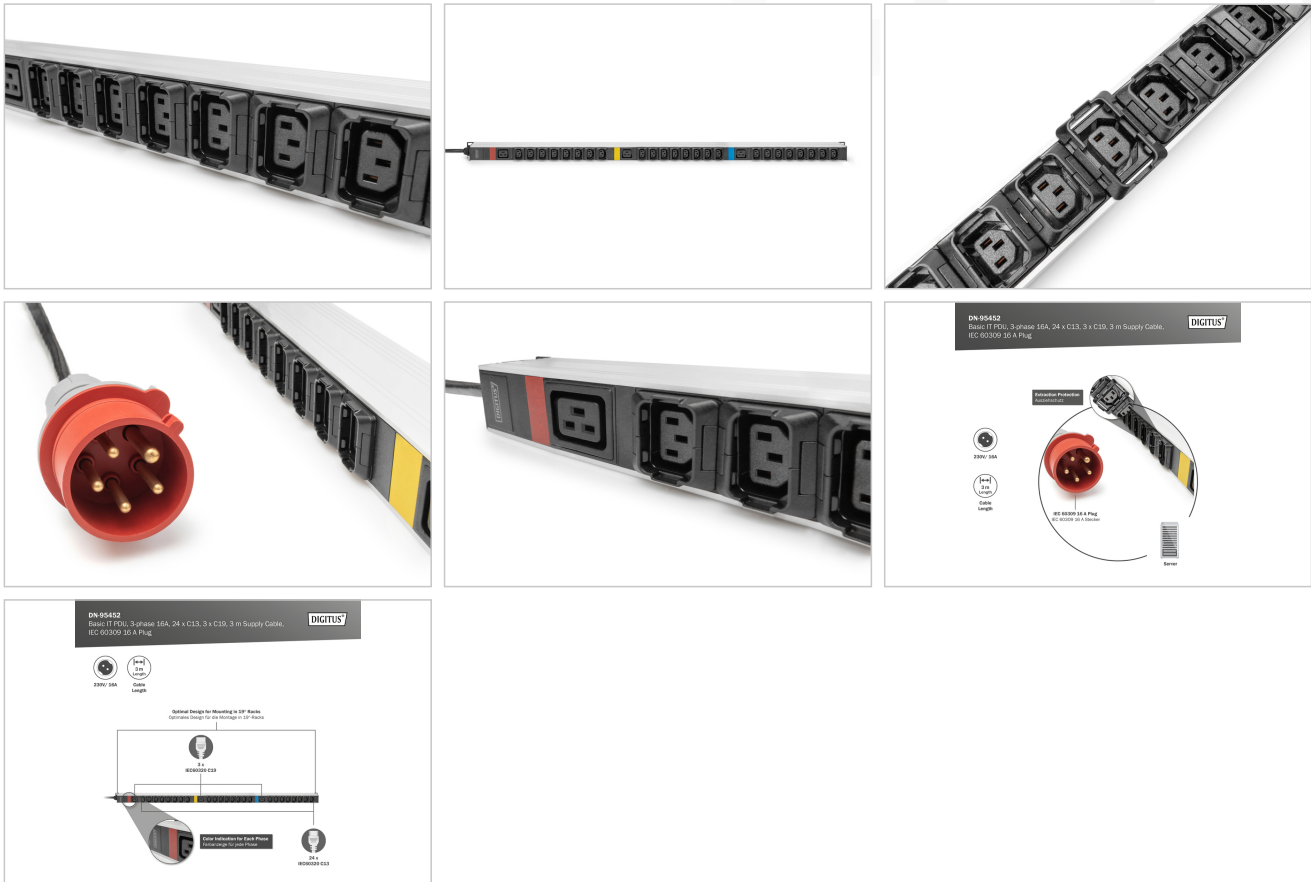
DN-95452
Basic IT PDU, 3-phase 16A, 24 x C13, 3 x C19, 3 m Supply Cable, IEC 60309 16 A Plug

DIGITUS

Extraction Protection
Auszieheschutz

230V/ 16A

3 m
Length

Cable Length

IEC 60309 16 A Plug
IEC 60309 16 A Stecker

Server

DN-95452
Basic IT PDU, 3-phase 16A, 24 x C13, 3 x C19, 3 m Supply Cable, IEC 60309 16 A Plug

DIGITUS

230V/ 16A

3 m
Length

Cable Length

Optimal Design for Mounting in 19" Racks
Optimales Design für die Montage in 19" Racks

3 x
IEC60320 C19

Color Indication for Each Phase
Farbanzeige für jede Phase

24 x
IEC60320 C13